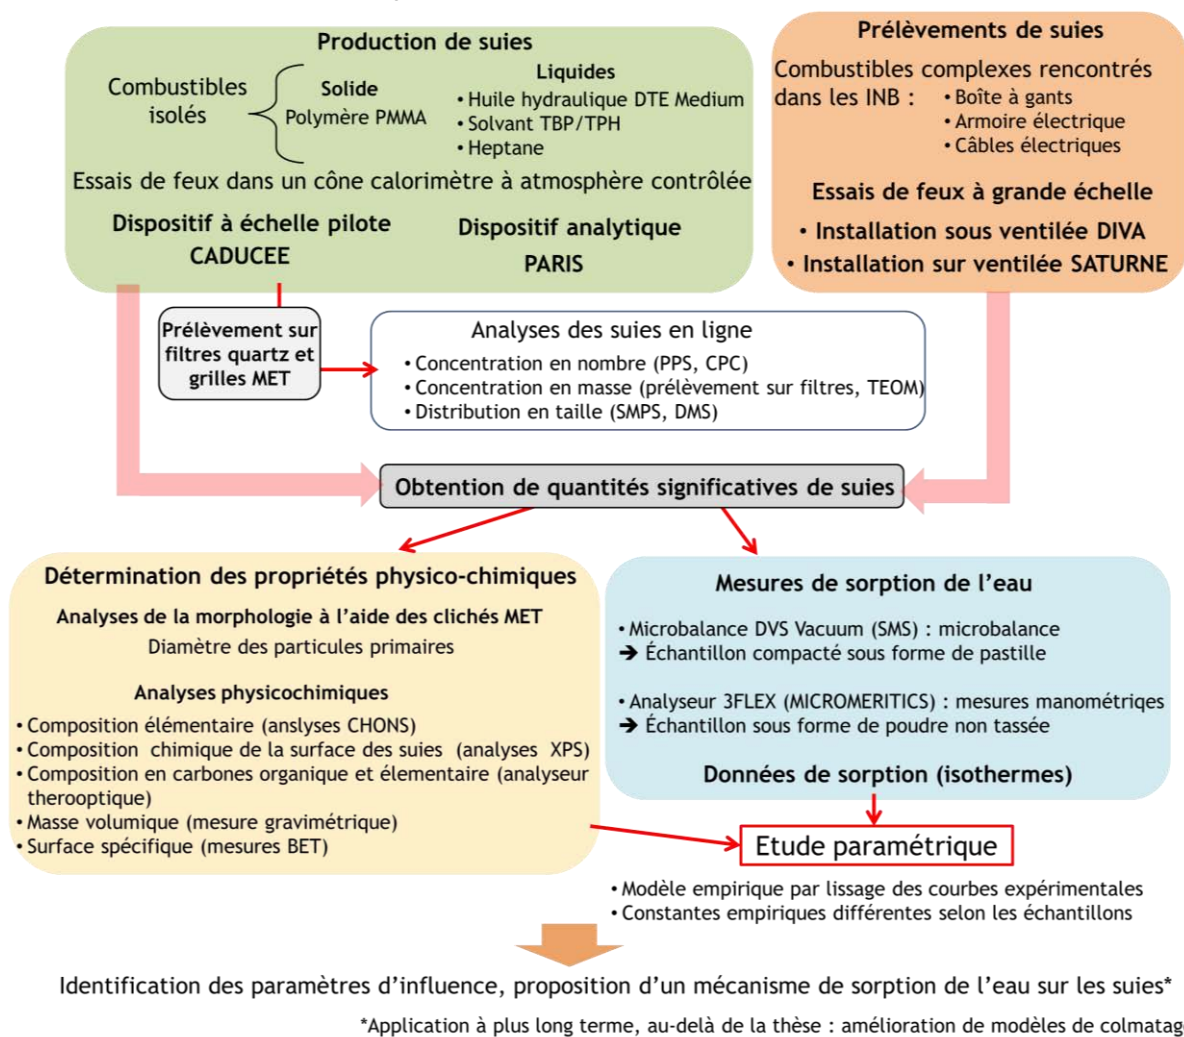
Production de suies

Combustibles isolés

Solide
Polymère PMMA

Liquides
• Huile hydraulique DTE Medium
• Solvant TBP/TPH
• Heptane

Essais de feux dans un cône calorimètre à atmosphère contrôlée

Dispositif à échelle pilote
CADUCEE

Dispositif analytique
PARIS

Prélèvements de suies

Combustibles complexes rencontrés dans les INB :
• Boîte à gants
• Armoire électrique
• Câbles électriques

Essais de feux à grande échelle
• Installation sous ventilée DIVA
• Installation sur ventilée SATURNE

Prélèvement sur filtres quartz et grilles MET

Analyses des suies en ligne
• Concentration en nombre (PPS, CPC)
• Concentration en masse (prélèvement sur filtres, TEOM)
• Distribution en taille (SMPS, DMS)

Obtention de quantités significatives de suies

Détermination des propriétés physico-chimiques

Analyses de la morphologie à l'aide des clichés MET
Diamètre des particules primaires

Analyses physicochimiques
• Composition élémentaire (anslyses CHONS)
• Composition chimique de la surface des suies (analyses XPS)
• Composition en carbones organique et élementaire (analyseur therooptique)
• Masse volumique (mesure gravimétrique)
• Surface spécifique (mesures BET)

Mesures de sorption de l'eau

• Microbalance DVS Vacuum (SMS) : microbalance
➔ Échantillon compacté sous forme de pastille

• Analyseur 3FLEX (MICROMERITICS) : mesures manométriqes
➔ Échantillon sous forme de poudre non tassée

Données de sorption (isothermes)

Etude paramétrique

• Modèle empirique par lissage des courbes expérimentales
• Constantes empiriques différentes selon les échantillons

Identification des paramètres d'influence, proposition d'un mécanisme de sorption de l'eau sur les suies*

*Application à plus long terme, au-delà de la thèse : amélioration de modèles de colmatag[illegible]